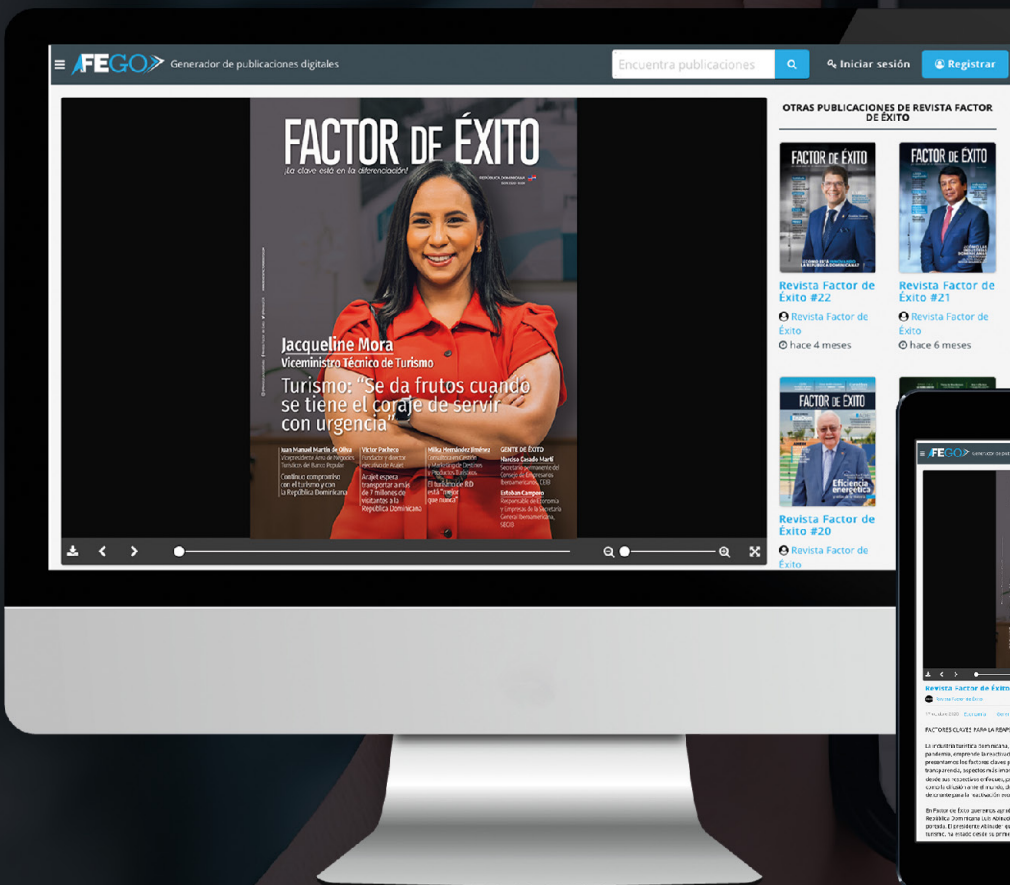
FEGO Generador de publicaciones digitales

Encuentra publicaciones

Iniciar sesión

Registrar

FACTOR DE ÉXITO

¡La clave está en la diferenciación!

Jacqueline Mora
Viceministro Técnico de Turismo

Turismo: "Se da frutos cuando se tiene el coraje de servir con urgencia"

Juan Manuel Martín de Oliva
Vicepresidente Área de Negocios Turísticos del Banco Popular
Continuo compromiso con el turismo y con la República Dominicana

Victor Pacheco
Fundador y director ejecutivo de Arajet
Arajet espera transportar a más de 7 millones de visitantes a la República Dominicana

Milka Hernández Jiménez
Consultora en Gestión y Marketing de Destinos y Productos Turísticos
El turismo en RD está "mejor que nunca"

GENTE DE ÉXITO
Narciso Casado Martí
Secretario permanente del Consejo de Empresarios Iberoamericanos, CEIB

Esteban Campero
Responsable de Economía y Empresas de la Secretaría General Iberoamericana, SEGIB

OTRAS PUBLICACIONES DE REVISTA FACTOR DE ÉXITO

FACTOR DE ÉXITO

Revista Factor de Éxito #22
Revista Factor de Éxito
hace 4 meses

FACTOR DE ÉXITO

Revista Factor de Éxito #21
Revista Factor de Éxito
hace 6 meses

FACTOR DE ÉXITO
Eficiencia energética

Revista Factor de Éxito #20
Revista Factor de Éxito

FEGO Generador de pu

Revista Factor de Éxito

FACTORES CLAVES PARA LA REA

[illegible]